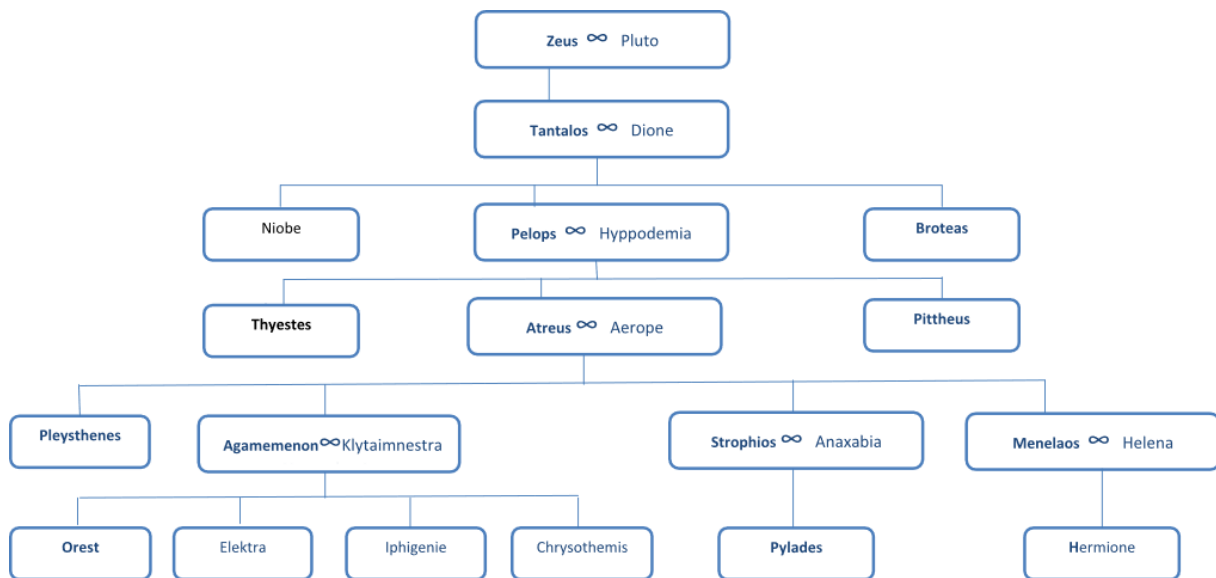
Zeus ∞ Pluto

Tantalos ∞ Dione

Niobe

Pelops ∞ Hyppodemia

Broteas

Thyestes

Atreus ∞ Aerope

Pittheus

Pleysthenes

Agamemenon∞Klytaimnestra

Strophios ∞ Anaxabia

Menelaos ∞ Helena

Orest

Elektra

Iphigenie

Chrysothemis

Pylades

Hermione